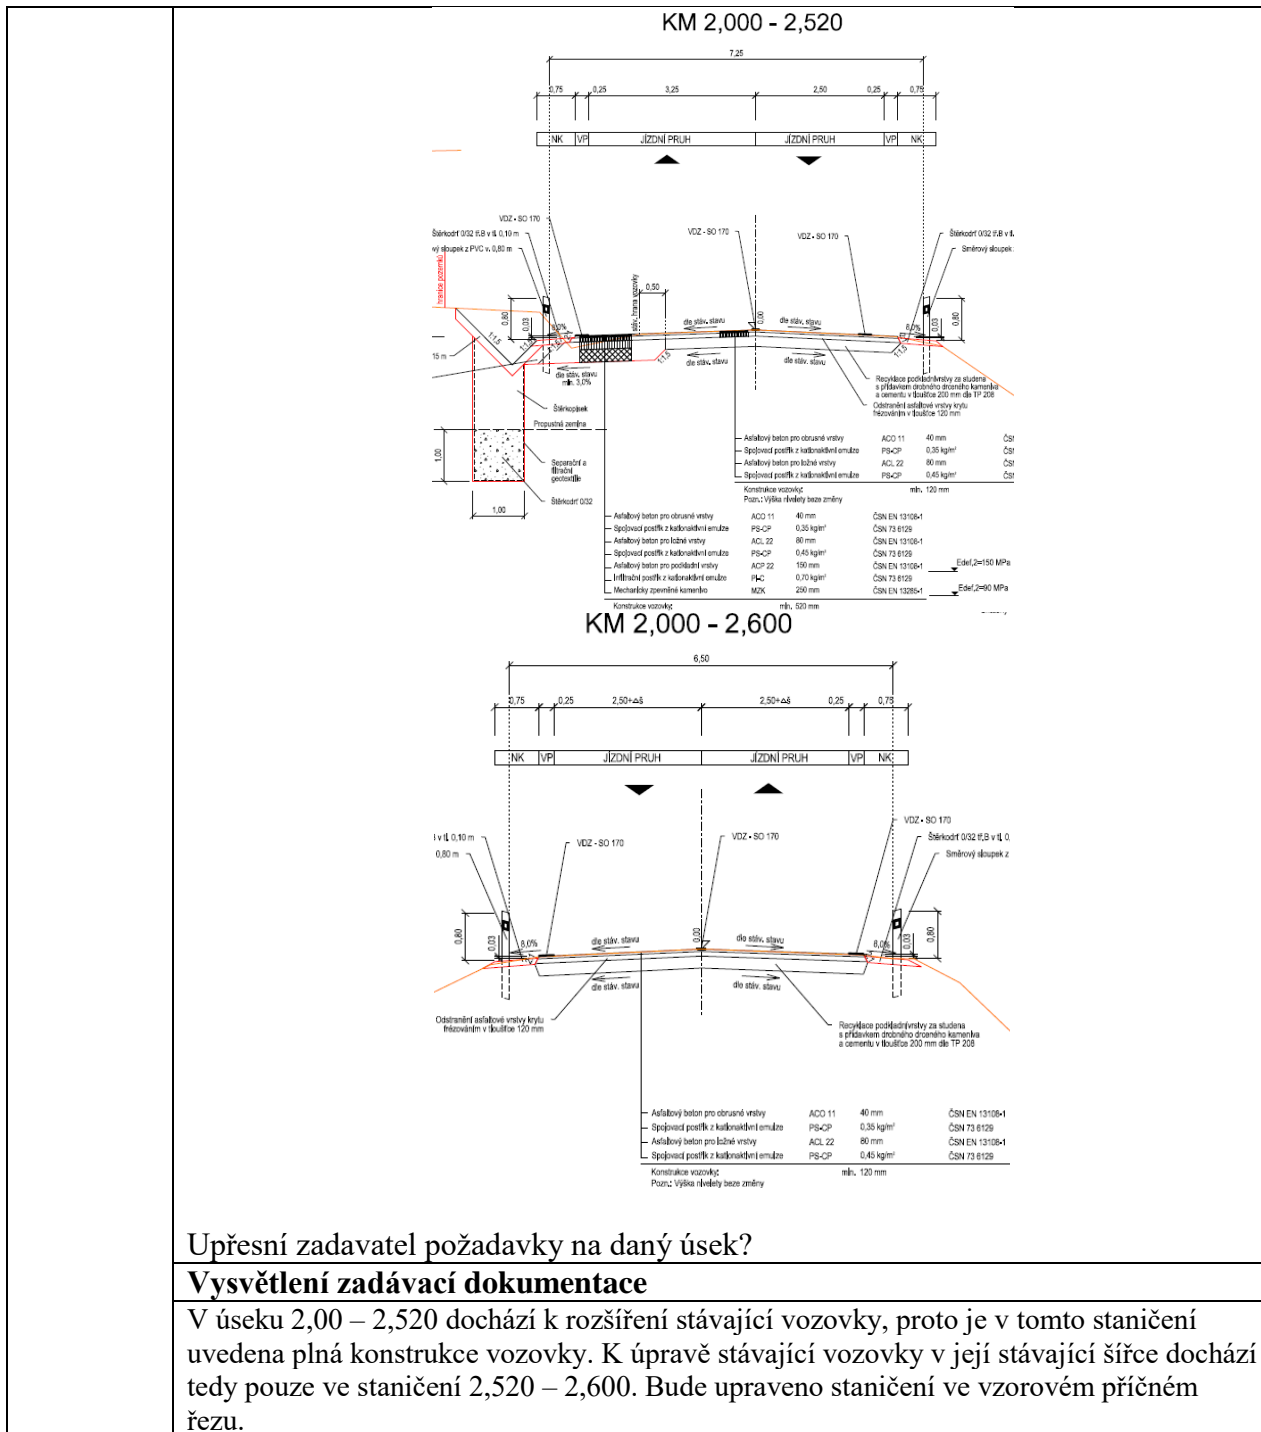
KM 2,000 - 2,520

7,25

0,75 0,25 3,25 2,50 0,25 0,75

NK VP JÍZDNÍ PRUH JÍZDNÍ PRUH VP NK

VDZ - SO 170
Štěrkodrť 0/32 tř.B v tl. 0,10 m
ový sloupek z PVC v. 0,80 m
hranice pozemku
VDZ - SO 170
VDZ - SO 170
Štěrkodrť 0/32 tř.B v tl.
Směrový sloupek

0,50
stáv. hrana vozovky
dle stáv. stavu
dle stáv. stavu
dle stáv. stavu
dle stáv. stavu
0,80 0,03 3,0% 1:1,5 1:1,5 0,00 6,0% 0,03 0,80
15 m
dle stáv. stavu min. 3,0%

Recyklace podkladní vrstvy za studena s přídavkem drobného drceného kameniva a cementu v tloušťce 200 mm dle TP 208
Odstranění asfaltové vrstvy krytu frézováním v tloušťce 120 mm

Štěrkopísek
Propustná zemina
1,00
Separační a filtrační geotextilie
Štěrkodrť 0/32
1,00

| Asfaltový beton pro obrusné vrstvy | ACO 11 | 40 mm | ČS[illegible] |
|---|---|---|---|
| Spojovací postřik z kationaktivní emulze | PS-CP | 0,35 kg/m² | ČS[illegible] |
| Asfaltový beton pro ložné vrstvy | ACL 22 | 80 mm | ČS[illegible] |
| Spojovací postřik z kationaktivní emulze | PS-CP | 0,45 kg/m² | ČS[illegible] |

Konstrukce vozovky: min. 120 mm
Pozn.: Výška nivelety beze změny

| Asfaltový beton pro obrusné vrstvy | ACO 11 | 40 mm | ČSN EN 13108-1 |
|---|---|---|---|
| Spojovací postřik z kationaktivní emulze | PS-CP | 0,35 kg/m² | ČSN 73 6129 |
| Asfaltový beton pro ložné vrstvy | ACL 22 | 80 mm | ČSN EN 13108-1 |
| Spojovací postřik z kationaktivní emulze | PS-CP | 0,45 kg/m² | ČSN 73 6129 |
| Asfaltový beton pro podkladní vrstvy | ACP 22 | 150 mm | ČSN EN 13108-1 |
| Infiltrační postřik z kationaktivní emulze | PI-C | 0,70 kg/m² | ČSN 73 6129 |
| Mechanicky zpevněné kamenivo | MZK | 250 mm | ČSN EN 13285-1 |

Konstrukce vozovky: min. 520 mm
Edef,2=150 MPa
Edef,2=90 MPa

KM 2,000 - 2,600

6,50

0,75 0,25 2,50+Δš 2,50+Δš 0,25 0,75

NK VP JÍZDNÍ PRUH JÍZDNÍ PRUH VP NK

š v tl. 0,10 m
0,80 m
VDZ - SO 170
VDZ - SO 170
VDZ - SO 170
Štěrkodrť 0/32 tř.B v tl. 0,
Směrový sloupek z

0,80 0,03 6,0% dle stáv. stavu 0,00 dle stáv. stavu 6,0% 0,03 0,80
dle stáv. stavu
dle stáv. stavu

Odstranění asfaltové vrstvy krytu frézováním v tloušťce 120 mm
Recyklace podkladní vrstvy za studena s přídavkem drobného drceného kameniva a cementu v tloušťce 200 mm dle TP 208

| Asfaltový beton pro obrusné vrstvy | ACO 11 | 40 mm | ČSN EN 13108-1 |
|---|---|---|---|
| Spojovací postřik z kationaktivní emulze | PS-CP | 0,35 kg/m² | ČSN 73 6129 |
| Asfaltový beton pro ložné vrstvy | ACL 22 | 80 mm | ČSN EN 13108-1 |
| Spojovací postřik z kationaktivní emulze | PS-CP | 0,45 kg/m² | ČSN 73 6129 |

Konstrukce vozovky: min. 120 mm
Pozn.: Výška nivelety beze změny

Upřesní zadavatel požadavky na daný úsek?

Vysvětlení zadávací dokumentace

V úseku 2,00 – 2,520 dochází k rozšíření stávající vozovky, proto je v tomto staničení uvedena plná konstrukce vozovky. K úpravě stávající vozovky v její stávající šířce dochází tedy pouze ve staničení 2,520 – 2,600. Bude upraveno staničení ve vzorovém příčném řezu.